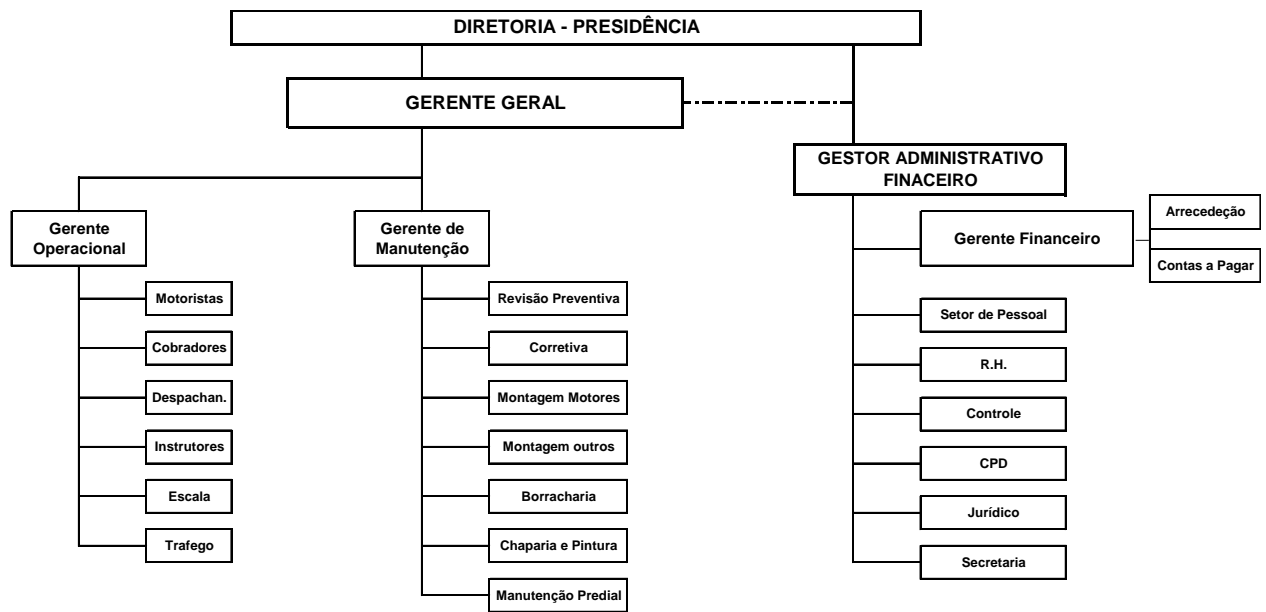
DIRETORIA - PRESIDÊNCIA

GERENTE GERAL

GESTOR ADMINISTRATIVO FINACEIRO

Gerente Operacional

Motoristas

Cobradores

Despachan.

Instrutores

Escala

Trafego

Gerente de Manutenção

Revisão Preventiva

Corretiva

Montagem Motores

Montagem outros

Borracharia

Chaparia e Pintura

Manutenção Predial

Gerente Financeiro

Arrecedeção

Contas a Pagar

Setor de Pessoal

R.H.

Controle

CPD

Jurídico

Secretaria